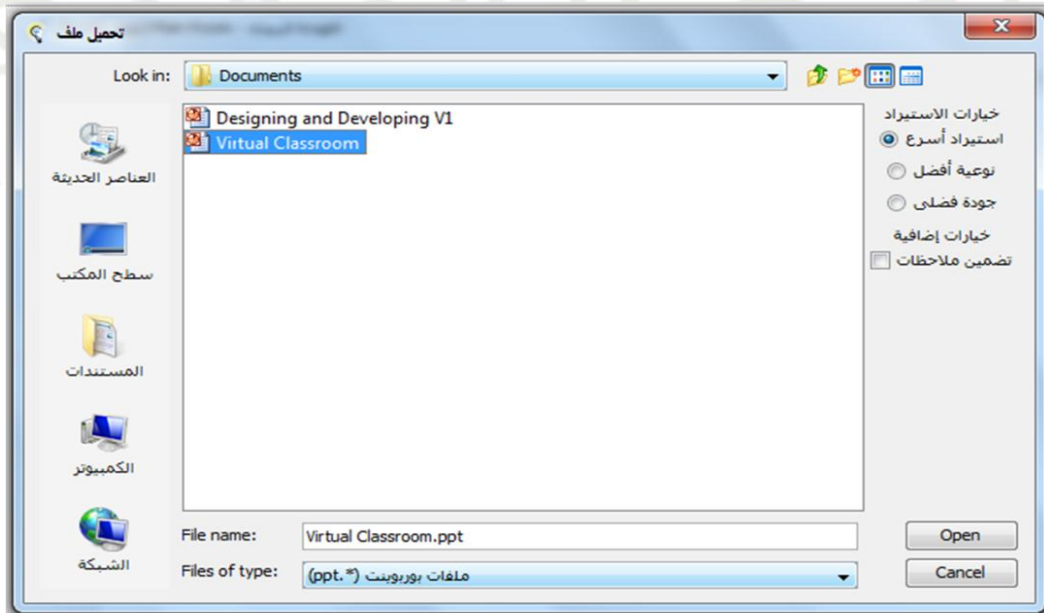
تحميل ملف

Look in: Documents

Designing and Developing V1
Virtual Classroom

خيارات الاستيراد
استيراد أسرع
نوعية أفضل
جودة فضلى
خيارات إضافية
تضمين ملاحظات

العناصر الحديثة
سطح المكتب
المستندات
الكمبيوتر
الشبكة

File name: Virtual Classroom.ppt
Files of type: ملفات بوربوينت (*.ppt)

Open
Cancel